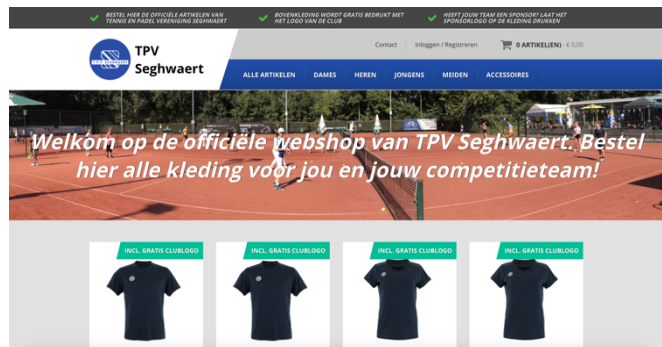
BESTEL HIER DE OFFICIËLE ARTIKELEN VAN TENNIS EN PADEL VERENIGING SEGHWAERT

BOVENKLEDING WORDT GRATIS BEDRUKT MET HET LOGO VAN DE CLUB

HEEFT JOUW TEAM EEN SPONSOR? LAAT HET SPONSORLOGO OP DE KLEDING DRUKKEN

TPV Seghwaert

Contact | Inloggen / Registreren | 0 ARTIKEL(EN) - € 0,00

ALLE ARTIKELEN | DAMES | HEREN | JONGENS | MEIDEN | ACCESSOIRES

Welkom op de officiële webshop van TPV Seghwaert. Bestel hier alle kleding voor jou en jouw competitieteam!

INCL. GRATIS CLUBLOGO

INCL. GRATIS CLUBLOGO

INCL. GRATIS CLUBLOGO

INCL. GRATIS CLUBLOGO